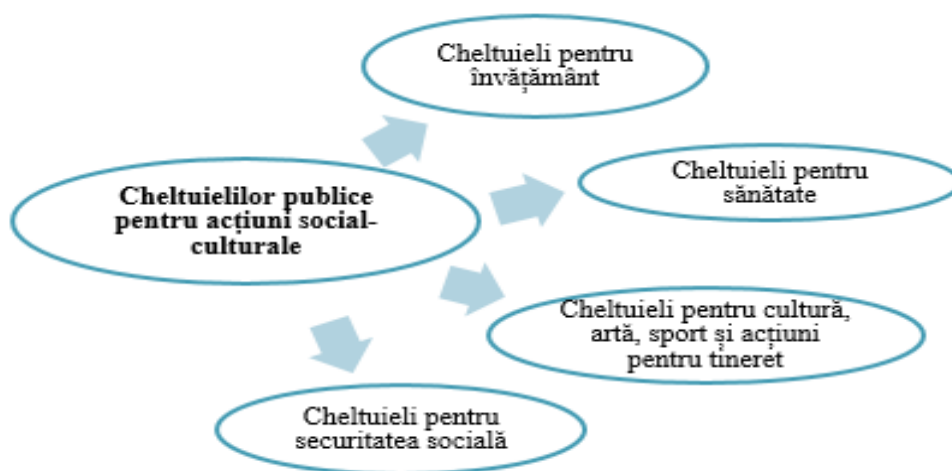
Cheltuielilor publice pentru acțiuni social-culturale

Cheltuieli pentru învățământ

Cheltuieli pentru sănătate

Cheltuieli pentru cultură, artă, sport și acțiuni pentru tineret

Cheltuieli pentru securitatea socială